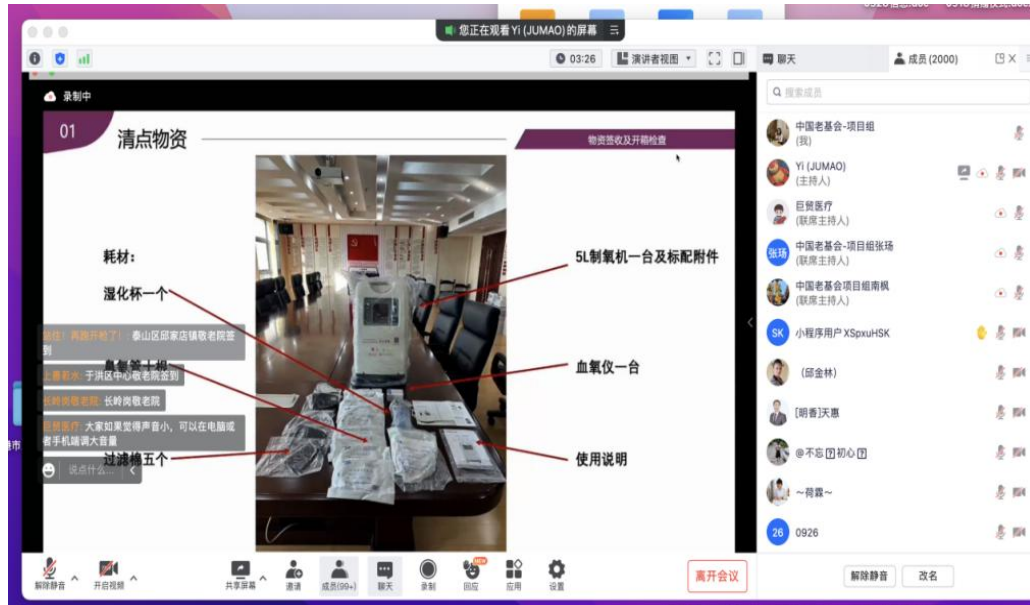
您正在观看 Yi (JUMAO) 的屏幕

03:26 演讲者视图

录制中

01 清点物资

物资签收及开箱检查

耗材：

湿化杯一个

鼻氧管十根

过滤棉五个

5L制氧机一台及标配附件

血氧仪一台

使用说明

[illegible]：再跑开始了！ 泰山区邱家店镇敬老院签到

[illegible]：于洪区中心敬老院签到

长岭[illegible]：长岭岗敬老院

巨贸医疗：大家如果觉得声音小，可以在电脑或者手机端调大音量

说点什么...

聊天 成员 (2000)

搜索成员

中国老基会-项目组 (我)

Yi (JUMAO) (主持人)

巨贸医疗 (联席主持人)

中国老基会-项目组张玚 (联席主持人)

中国老基会项目组南枫 (联席主持人)

小程序用户 XSpxuHSK

（邱金林）

[明香]天惠

@不忘[?]初心[?]

~荷露~

0926

解除静音 改名

解除静音 开启视频 共享屏幕 邀请 成员(99+) 聊天 录制 回应 应用 设置 离开会议